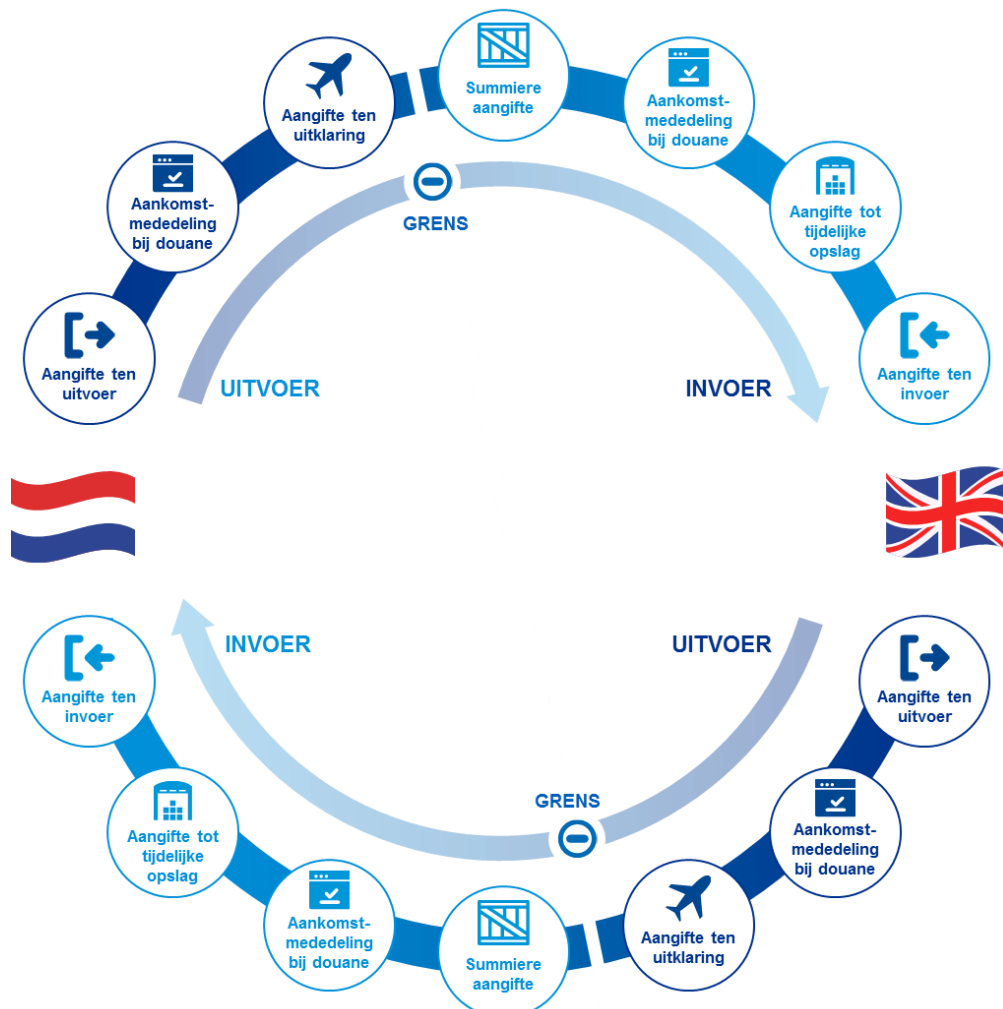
Aangifte ten uitvoer

Aankomstmededeling bij douane

Aangifte ten uitklaring

Summiere aangifte

Aankomstmededeling bij douane

Aangifte tot tijdelijke opslag

Aangifte ten invoer

GRENS

UITVOER

INVOER

INVOER

UITVOER

Aangifte ten uitvoer

Aankomstmededeling bij douane

Aangifte ten uitklaring

Summiere aangifte

Aankomstmededeling bij douane

Aangifte tot tijdelijke opslag

Aangifte ten invoer

GRENS